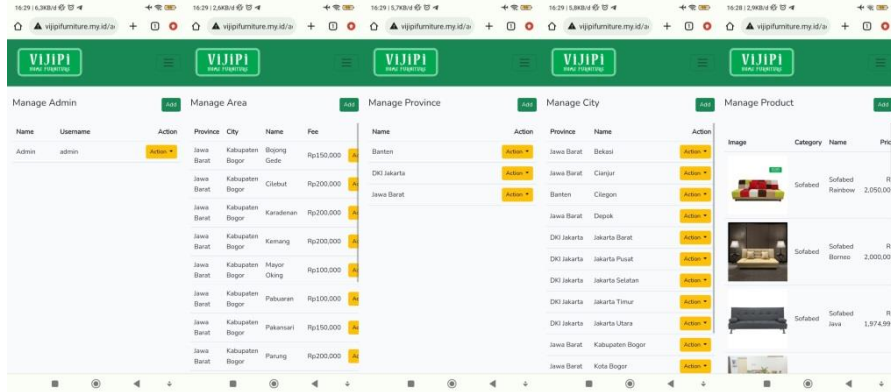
16:29 | 6,3KB/d

vijipifurniture.my.id/a

VIJIPI
RUMAH FURNITURE

Manage Admin

Add

| Name | Username | Action |
|---|---|---|
| Admin | admin | Action ▾ |

16:29 | 2,6KB/d

vijipifurniture.my.id/a

VIJIPI
RUMAH FURNITURE

Manage Area

Add

| Province | City | Name | Fee | |
|---|---|---|---|---|
| Jawa Barat | Kabupaten Bogor | Bojong Gede | Rp150,000 | Ac |
| Jawa Barat | Kabupaten Bogor | Cilebut | Rp200,000 | Ac |
| Jawa Barat | Kabupaten Bogor | Karadenan | Rp200,000 | Ac |
| Jawa Barat | Kabupaten Bogor | Kemang | Rp200,000 | Ac |
| Jawa Barat | Kabupaten Bogor | Mayor Oking | Rp100,000 | Ac |
| Jawa Barat | Kabupaten Bogor | Pabuaran | Rp100,000 | Ac |
| Jawa Barat | Kabupaten Bogor | Pakansari | Rp150,000 | Ac |
| Jawa Barat | Kabupaten Bogor | Parung | Rp200,000 | Ac |

16:29 | 5,7KB/d

vijipifurniture.my.id/a

VIJIPI
RUMAH FURNITURE

Manage Province

Add

| Name | Action |
|---|---|
| Banten | Action ▾ |
| DKI Jakarta | Action ▾ |
| Jawa Barat | Action ▾ |

16:29 | 5,8KB/d

vijipifurniture.my.id/a

VIJIPI
RUMAH FURNITURE

Manage City

Add

| Province | Name | Action |
|---|---|---|
| Jawa Barat | Bekasi | Action ▾ |
| Jawa Barat | Cianjur | Action ▾ |
| Banten | Cilegon | Action ▾ |
| Jawa Barat | Depok | Action ▾ |
| DKI Jakarta | Jakarta Barat | Action ▾ |
| DKI Jakarta | Jakarta Pusat | Action ▾ |
| DKI Jakarta | Jakarta Selatan | Action ▾ |
| DKI Jakarta | Jakarta Timur | Action ▾ |
| DKI Jakarta | Jakarta Utara | Action ▾ |
| Jawa Barat | Kabupaten Bogor | Action ▾ |
| Jawa Barat | Kota Bogor | Action ▾ |

16:28 | 2,9KB/d

vijipifurniture.my.id/a

VIJIPI
RUMAH FURNITURE

Manage Product

Add

| Image | Category | Name | Pric |
|---|---|---|---|
| | Sofabed | Sofabed Rainbow | R 2,050,00 |
| | Sofabed | Sofabed Borneo | R 2,000,00 |
| | Sofabed | Sofabed Java | R 1,974,99 |